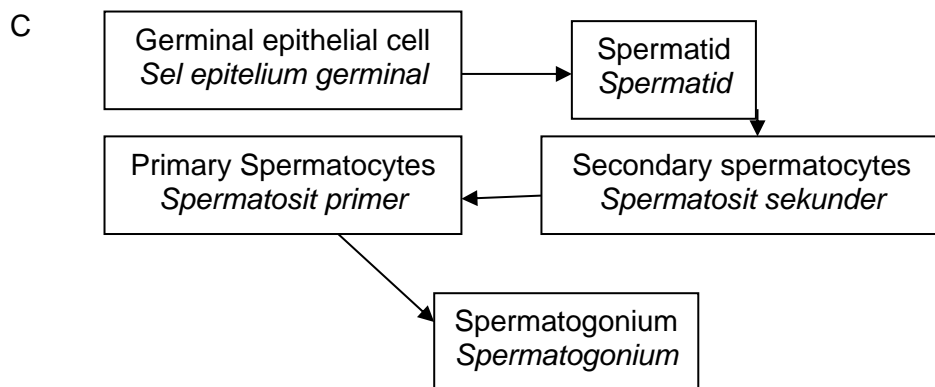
C

Germinal epithelial cell
*Sel epitelium germinal*

Spermatid
*Spermatid*

Secondary spermatocytes
*Spermatosit sekunder*

Primary Spermatocytes
*Spermatosit primer*

Spermatogonium
*Spermatogonium*